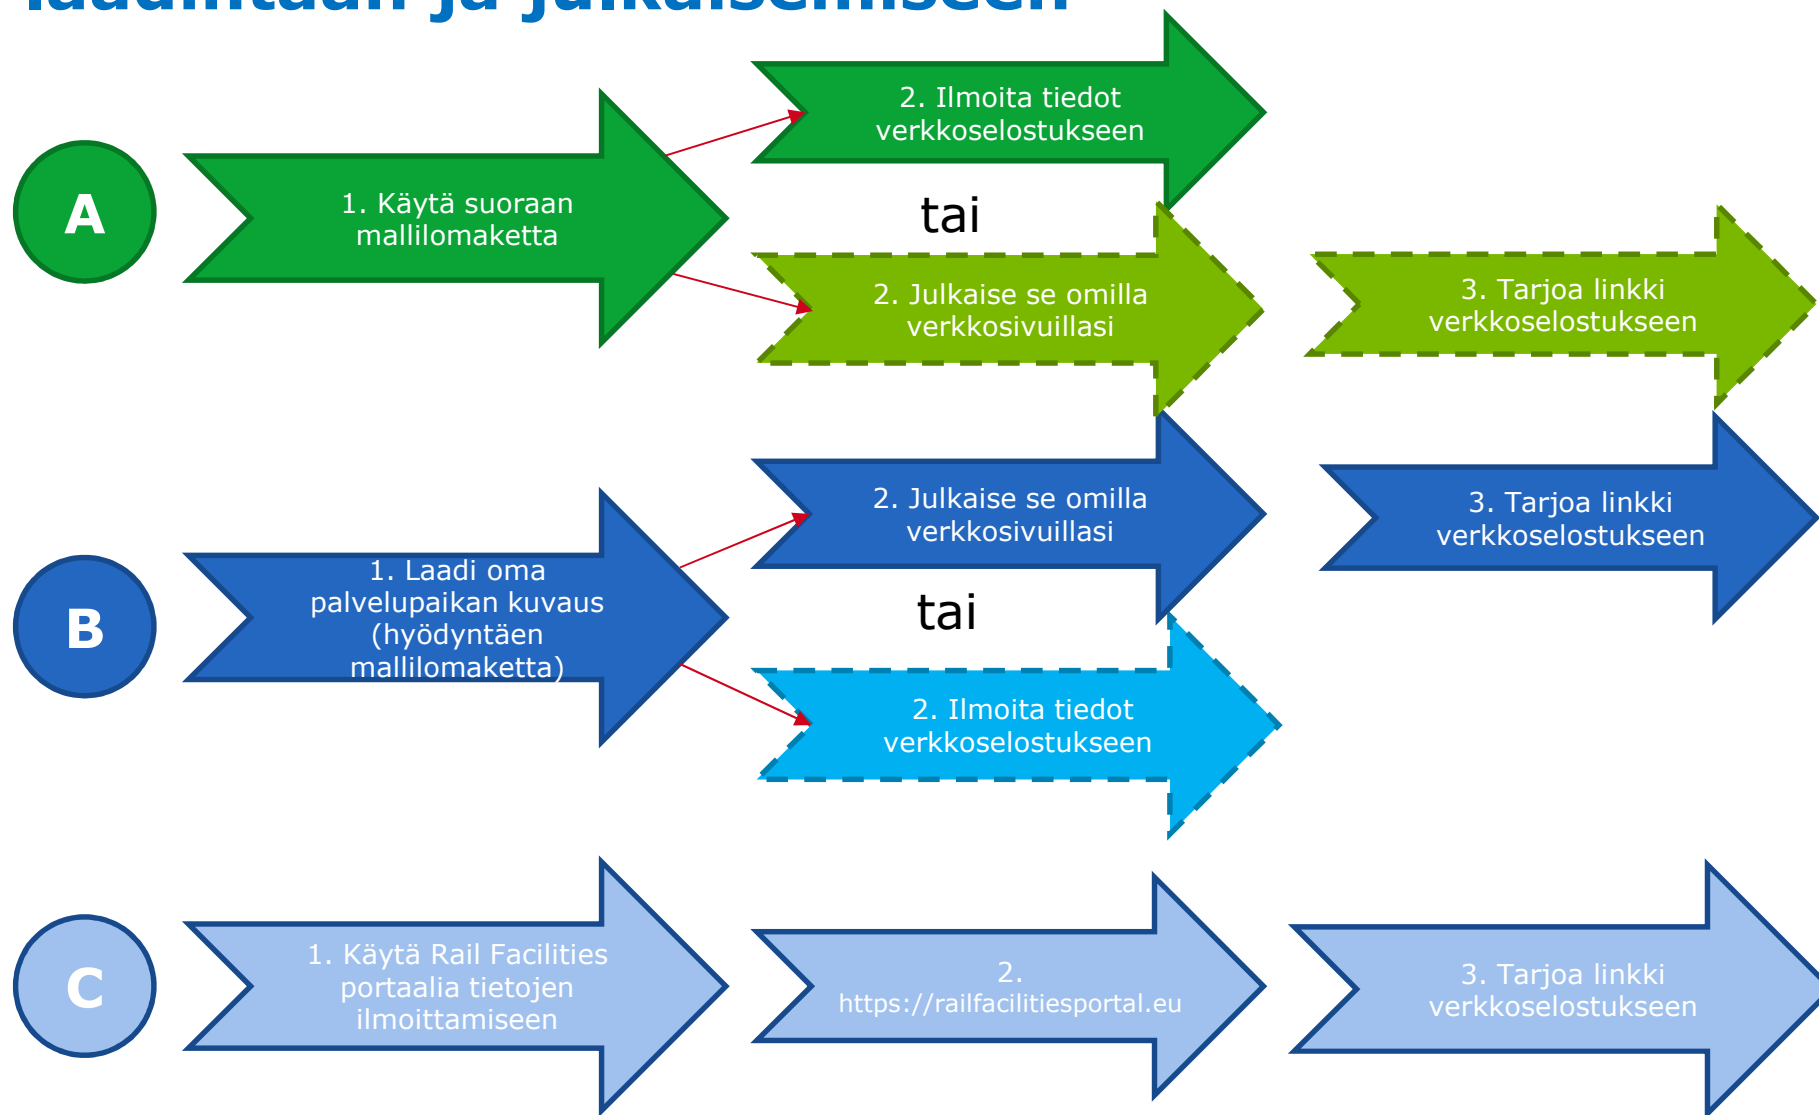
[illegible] ja julkaisemiseen

A

1. Käytä suoraan mallilomaketta

2. Ilmoita tiedot verkkoselostukseen

tai

2. Julkaise se omilla verkkosivuillasi

3. Tarjoa linkki verkkoselostukseen

B

1. Laadi oma palvelupaikan kuvaus (hyödyntäen mallilomaketta)

2. Julkaise se omilla verkkosivuillasi

3. Tarjoa linkki verkkoselostukseen

tai

2. Ilmoita tiedot verkkoselostukseen

C

1. Käytä Rail Facilities portaalia tietojen ilmoittamiseen

2. https://railfacilitiesportal.eu

3. Tarjoa linkki verkkoselostukseen